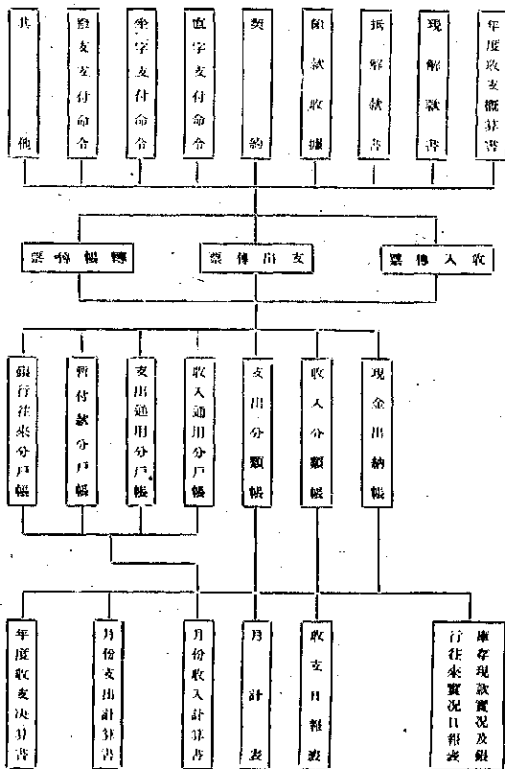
其他

發支互付命令

坐字支付命令

直字支付命令

契約

繳款收據

抵解款書

現解款書

年度收支概算書

票傳帳轉

票傳出支

票傳入收

銀行往來分戶帳

暫付款分戶帳

支出通用分戶帳

收入通用分戶帳

支出分類帳

收入分類帳

現金出納帳

年度收支決算書

月份支出計算書

月份收入計算書

月計表

收支月報表

庫存現款實況及銀行往來實況日報表